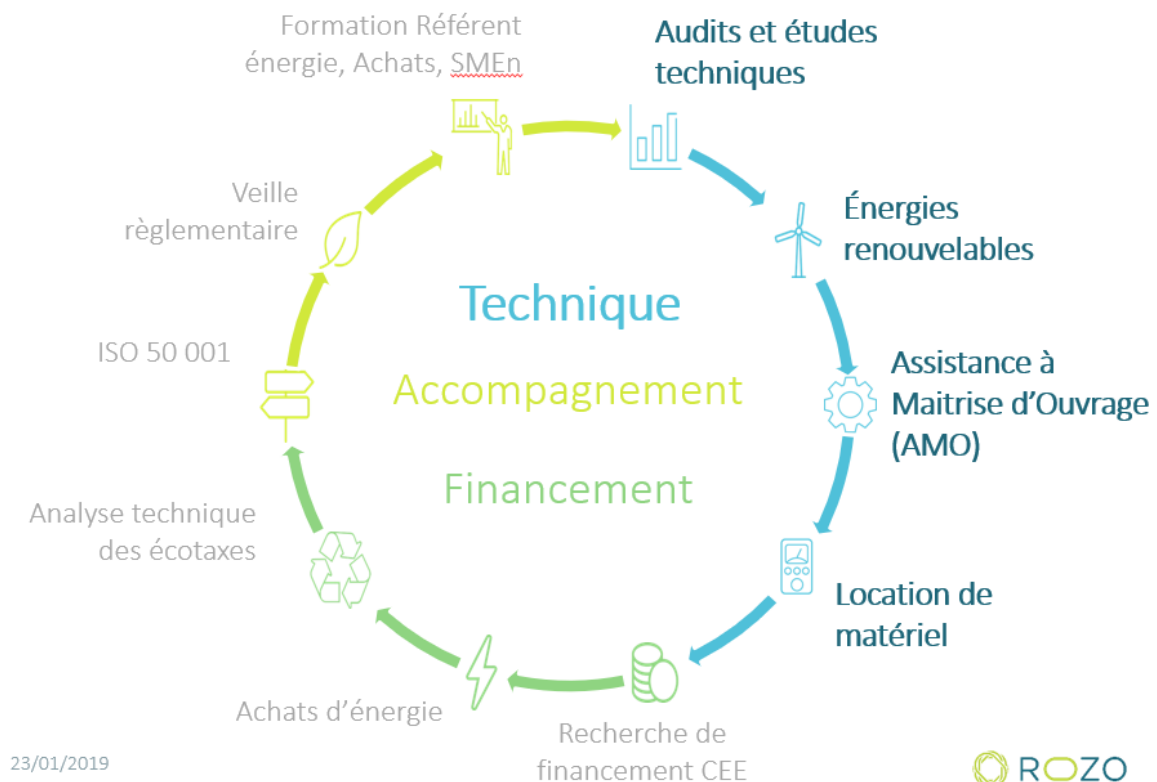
Formation Référent énergie, Achats, SMEn

Audits et études techniques

Énergies renouvelables

Assistance à Maitrise d'Ouvrage (AMO)

Location de matériel

Recherche de financement CEE

Achats d'énergie

Analyse technique des écotaxes

ISO 50 001

Veille règlementaire

Technique

Accompagnement

Financement

23/01/2019

ROZO